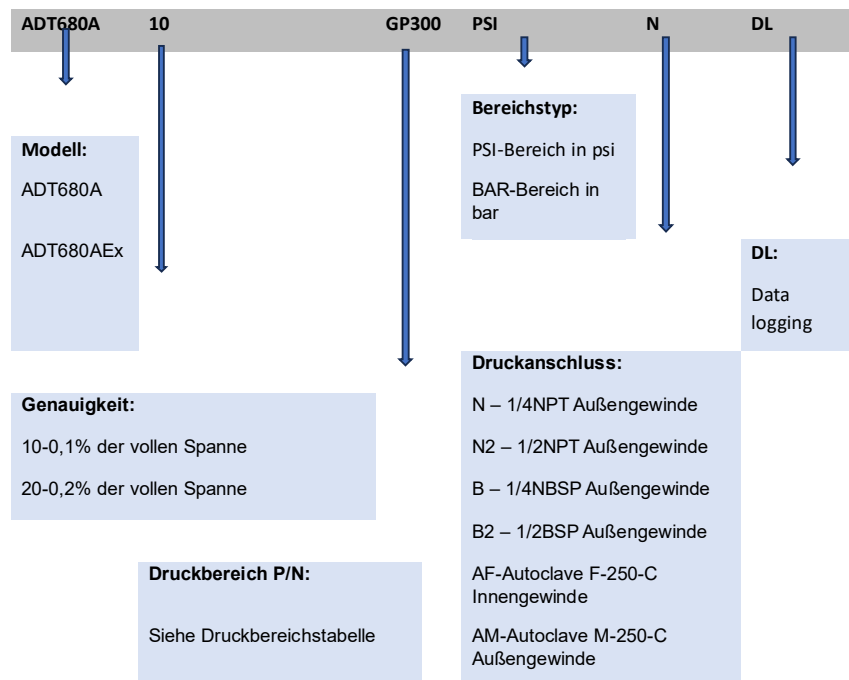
ADT680A 10 GP300 PSI N DL

Bereichstyp:

PSI-Bereich in psi

BAR-Bereich in bar

Modell:

ADT680A

ADT680AEx

DL:

Data logging

Druckanschluss:

N – 1/4NPT Außengewinde

N2 – 1/2NPT Außengewinde

B – 1/4NBSP Außengewinde

B2 – 1/2BSP Außengewinde

AF-Autoclave F-250-C Innengewinde

AM-Autoclave M-250-C Außengewinde

Genauigkeit:

10-0,1% der vollen Spanne

20-0,2% der vollen Spanne

Druckbereich P/N:

Siehe Druckbereichstabelle